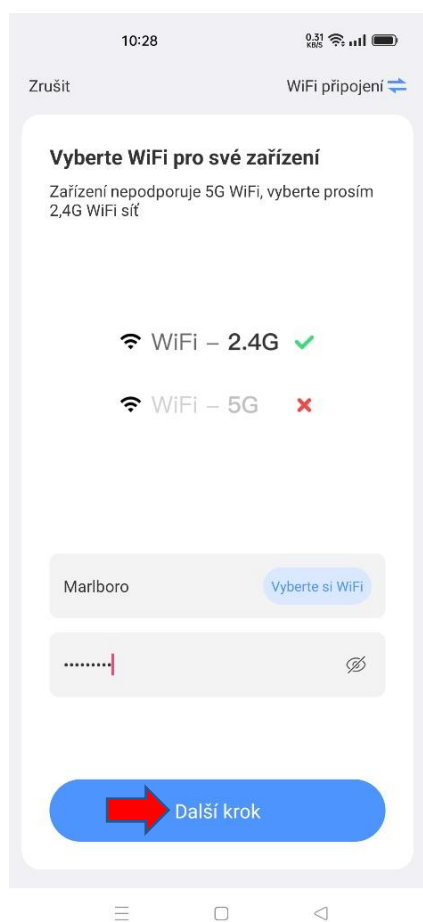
10:28 0.31 KB/S

Zrušit

WiFi připojení

Vyberte WiFi pro své zařízení

Zařízení nepodporuje 5G WiFi, vyberte prosím 2,4G WiFi síť

WiFi – 2.4G

WiFi – 5G

Marlboro

Vyberte si WiFi

·········

Další krok